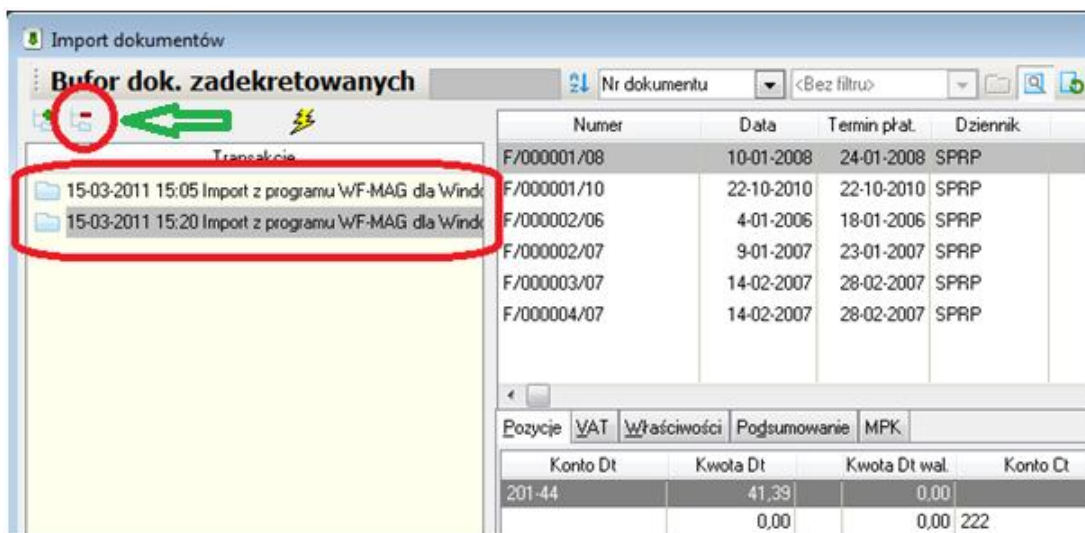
Import dokumentów

Bufor dok. zadekretowanych

Nr dokumentu

<Bez filtru>

Transakcje

15-03-2011 15:05 Import z programu WF-MAG dla Wind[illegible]

15-03-2011 15:20 Import z programu WF-MAG dla Wind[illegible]

| Numer | Data | Termin płat. | Dziennik |
|---|---|---|---|
| F/000001/08 | 10-01-2008 | 24-01-2008 | SPRP |
| F/000001/10 | 22-10-2010 | 22-10-2010 | SPRP |
| F/000002/06 | 4-01-2006 | 18-01-2006 | SPRP |
| F/000002/07 | 9-01-2007 | 23-01-2007 | SPRP |
| F/000003/07 | 14-02-2007 | 28-02-2007 | SPRP |
| F/000004/07 | 14-02-2007 | 28-02-2007 | SPRP |

Pozycje | VAT | Właściwości | Podsumowanie | MPK

| Konto Dt | Kwota Dt | Kwota Dt wal. | Konto Ct |
|---|---|---|---|
| 201-44 | 41,39 | 0,00 | |
| | 0,00 | 0,00 | 222 |